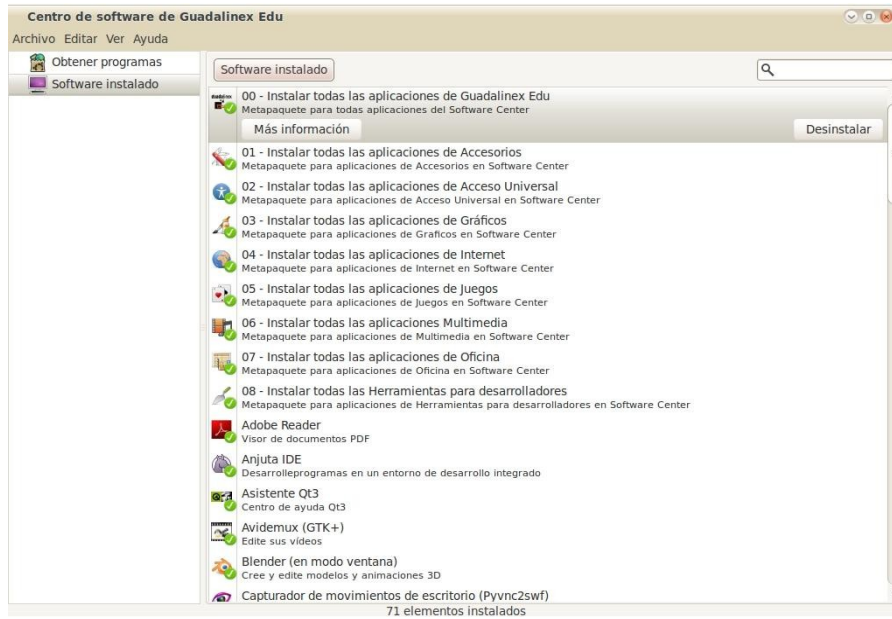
Centro de software de Guadalinex Edu

Archivo Editar Ver Ayuda

Obtener programas
Software instalado

Software instalado

00 - Instalar todas las aplicaciones de Guadalinex Edu
Metapaquete para todas aplicaciones del Software Center

Más información

Desinstalar

01 - Instalar todas las aplicaciones de Accesorios
Metapaquete para aplicaciones de Accesorios en Software Center

02 - Instalar todas las aplicaciones de Acceso Universal
Metapaquete para aplicaciones de Acceso Universal en Software Center

03 - Instalar todas las aplicaciones de Gráficos
Metapaquete para aplicaciones de Graficos en Software Center

04 - Instalar todas las aplicaciones de Internet
Metapaquete para aplicaciones de Internet en Software Center

05 - Instalar todas las aplicaciones de Juegos
Metapaquete para aplicaciones de Juegos en Software Center

06 - Instalar todas las aplicaciones Multimedia
Metapaquete para aplicaciones de Multimedia en Software Center

07 - Instalar todas las aplicaciones de Oficina
Metapaquete para aplicaciones de Oficina en Software Center

08 - Instalar todas las Herramientas para desarrolladores
Metapaquete para aplicaciones de Herramientas para desarrolladores en Software Center

Adobe Reader
Visor de documentos PDF

Anjuta IDE
Desarrolleprogramas en un entorno de desarrollo integrado

Asistente Qt3
Centro de ayuda Qt3

Avidemux (GTK+)
Edite sus vídeos

Blender (en modo ventana)
Cree y edite modelos y animaciones 3D

Capturador de movimientos de escritorio (Pyvnc2swf)

71 elementos instalados